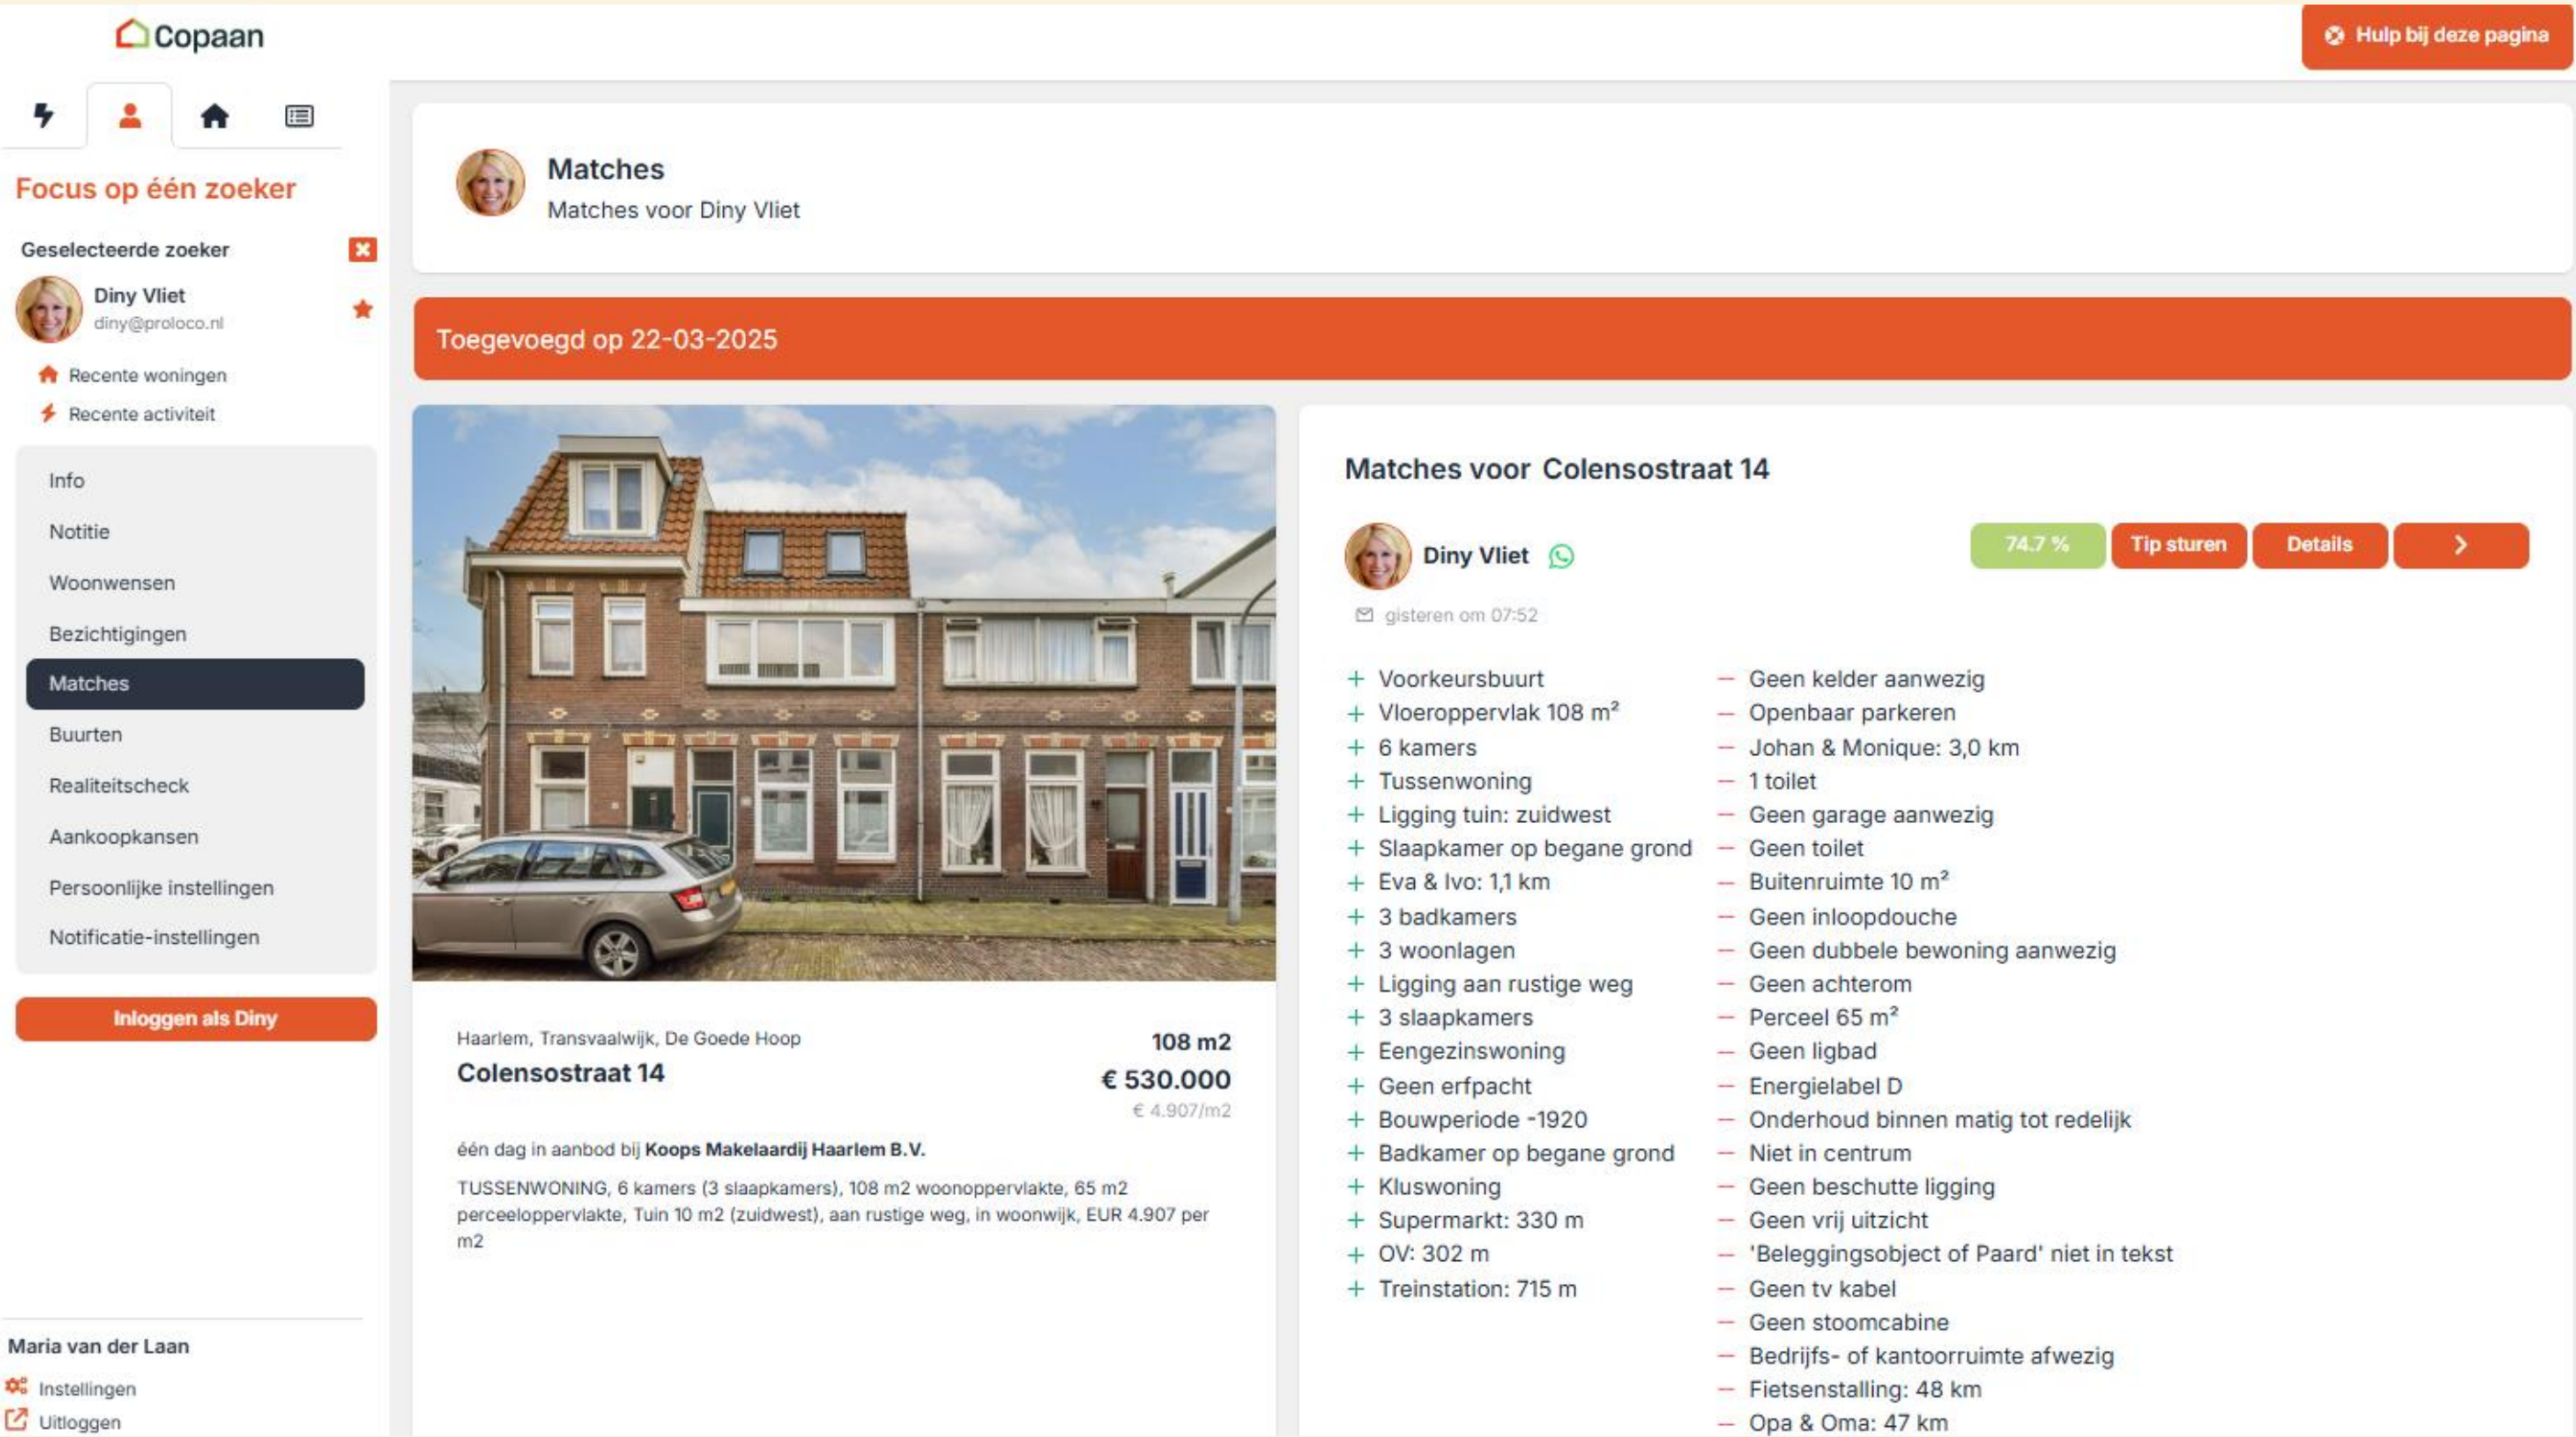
Copaan

Hulp bij deze pagina

Focus op één zoeker

Geselecteerde zoeker

Diny Vliet
diny@proloco.nl

Recente woningen
Recente activiteit

Info
Notitie
Woonwensen
Bezichtigingen
Matches
Buurten
Realiteitscheck
Aankoopkansen
Persoonlijke instellingen
Notificatie-instellingen

Inloggen als Diny

Maria van der Laan
Instellingen
Uitloggen

Matches
Matches voor Diny Vliet

Toegevoegd op 22-03-2025

Haarlem, Transvaalwijk, De Goede Hoop
Colensostraat 14
108 m2
€ 530.000
€ 4.907/m2

één dag in aanbod bij Koops Makelaardij Haarlem B.V.

TUSSENWONING, 6 kamers (3 slaapkamers), 108 m2 woonoppervlakte, 65 m2 perceeloppervlakte, Tuin 10 m2 (zuidwest), aan rustige weg, in woonwijk, EUR 4.907 per m2

Matches voor Colensostraat 14

Diny Vliet
74.7 %
Tip sturen
Details
>

gisteren om 07:52

+ Voorkeursbuurt
+ Vloeroppervlak 108 m²
+ 6 kamers
+ Tussenwoning
+ Ligging tuin: zuidwest
+ Slaapkamer op begane grond
+ Eva & Ivo: 1,1 km
+ 3 badkamers
+ 3 woonlagen
+ Ligging aan rustige weg
+ 3 slaapkamers
+ Eengezinswoning
+ Geen erfpacht
+ Bouwperiode -1920
+ Badkamer op begane grond
+ Kluswoning
+ Supermarkt: 330 m
+ OV: 302 m
+ Treinstation: 715 m

— Geen kelder aanwezig
— Openbaar parkeren
— Johan & Monique: 3,0 km
— 1 toilet
— Geen garage aanwezig
— Geen toilet
— Buitenruimte 10 m²
— Geen inloopdouche
— Geen dubbele bewoning aanwezig
— Geen achterom
— Perceel 65 m²
— Geen ligbad
— Energielabel D
— Onderhoud binnen matig tot redelijk
— Niet in centrum
— Geen beschutte ligging
— Geen vrij uitzicht
— 'Beleggingsobject of Paard' niet in tekst
— Geen tv kabel
— Geen stoomcabine
— Bedrijfs- of kantoorruimte afwezig
— Fietsenstalling: 48 km
— Opa & Oma: 47 km